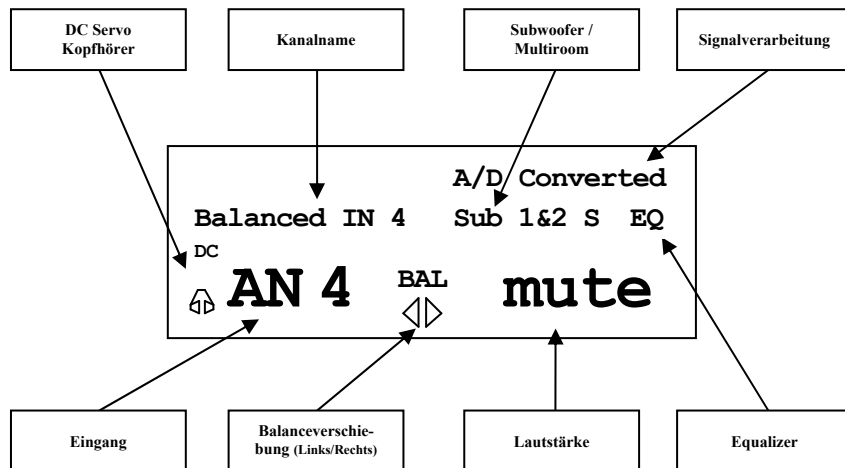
DC Servo Kopfhörer

Kanalname

Subwoofer / Multiroom

Signalverarbeitung

A/D Converted

Balanced IN 4 Sub 1&2 S EQ

DC

AN 4 BAL mute

Eingang

Balanceverschiebung (Links/Rechts)

Lautstärke

Equalizer